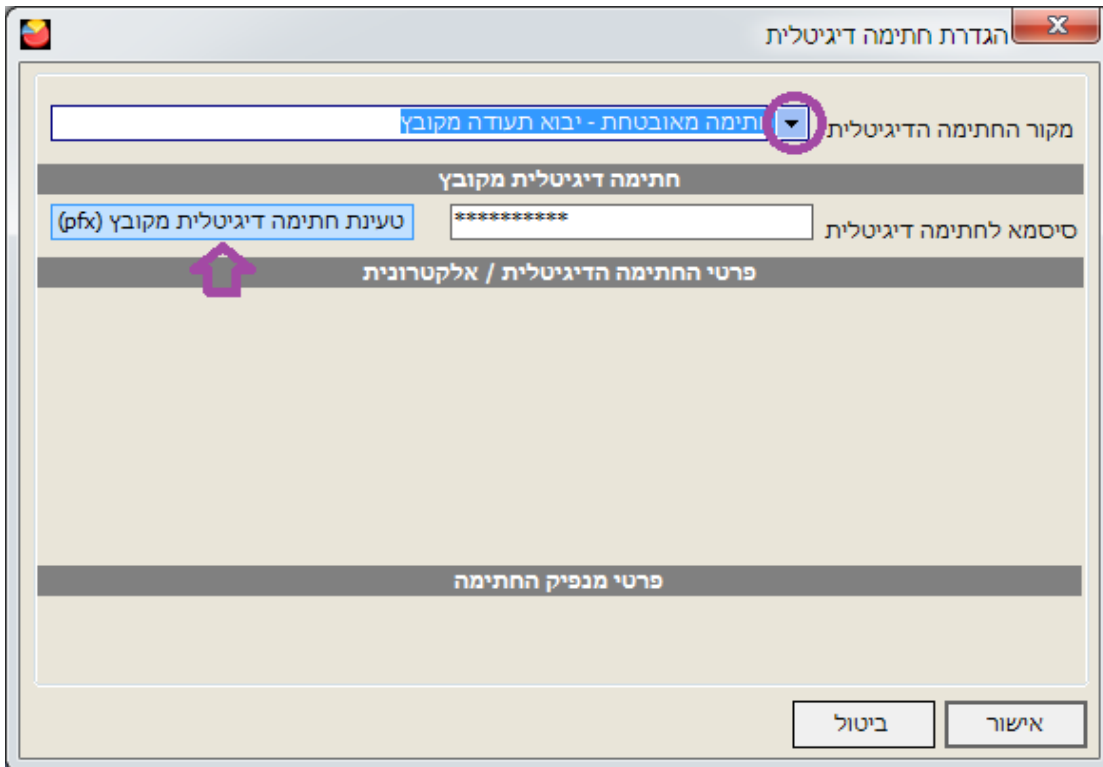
הגדרת חתימה דיגיטלית

מקור החתימה הדיגיטלית
חתימה מאובטחת - יבוא תעודה מקובץ

חתימה דיגיטלית מקובץ

סיסמא לחתימה דיגיטלית
**********
טעינת חתימה דיגיטלית מקובץ (pfx)

פרטי החתימה הדיגיטלית / אלקטרונית

פרטי מנפיק החתימה

אישור
ביטול